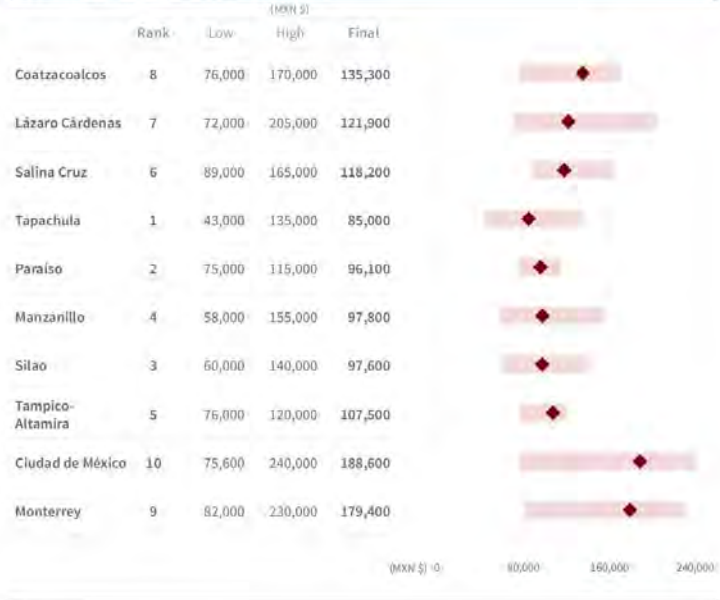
(MXN $)

| | Rank | Low | High | Final |
|---|---|---|---|---|
| Coatzacoalcos | 8 | 76,000 | 170,000 | 135,300 |
| Lázaro Cárdenas | 7 | 72,000 | 205,000 | 121,900 |
| Salina Cruz | 6 | 89,000 | 165,000 | 118,200 |
| Tapachula | 1 | 43,000 | 135,000 | 85,000 |
| Paraíso | 2 | 75,000 | 115,000 | 96,100 |
| Manzanillo | 4 | 58,000 | 155,000 | 97,800 |
| Silao | 3 | 60,000 | 140,000 | 97,600 |
| Tampico-Altamira | 5 | 76,000 | 120,000 | 107,500 |
| Ciudad de México | 10 | 75,600 | 240,000 | 188,600 |
| Monterrey | 9 | 82,000 | 230,000 | 179,400 |

(MXN $) 0 80,000 160,000 240,000